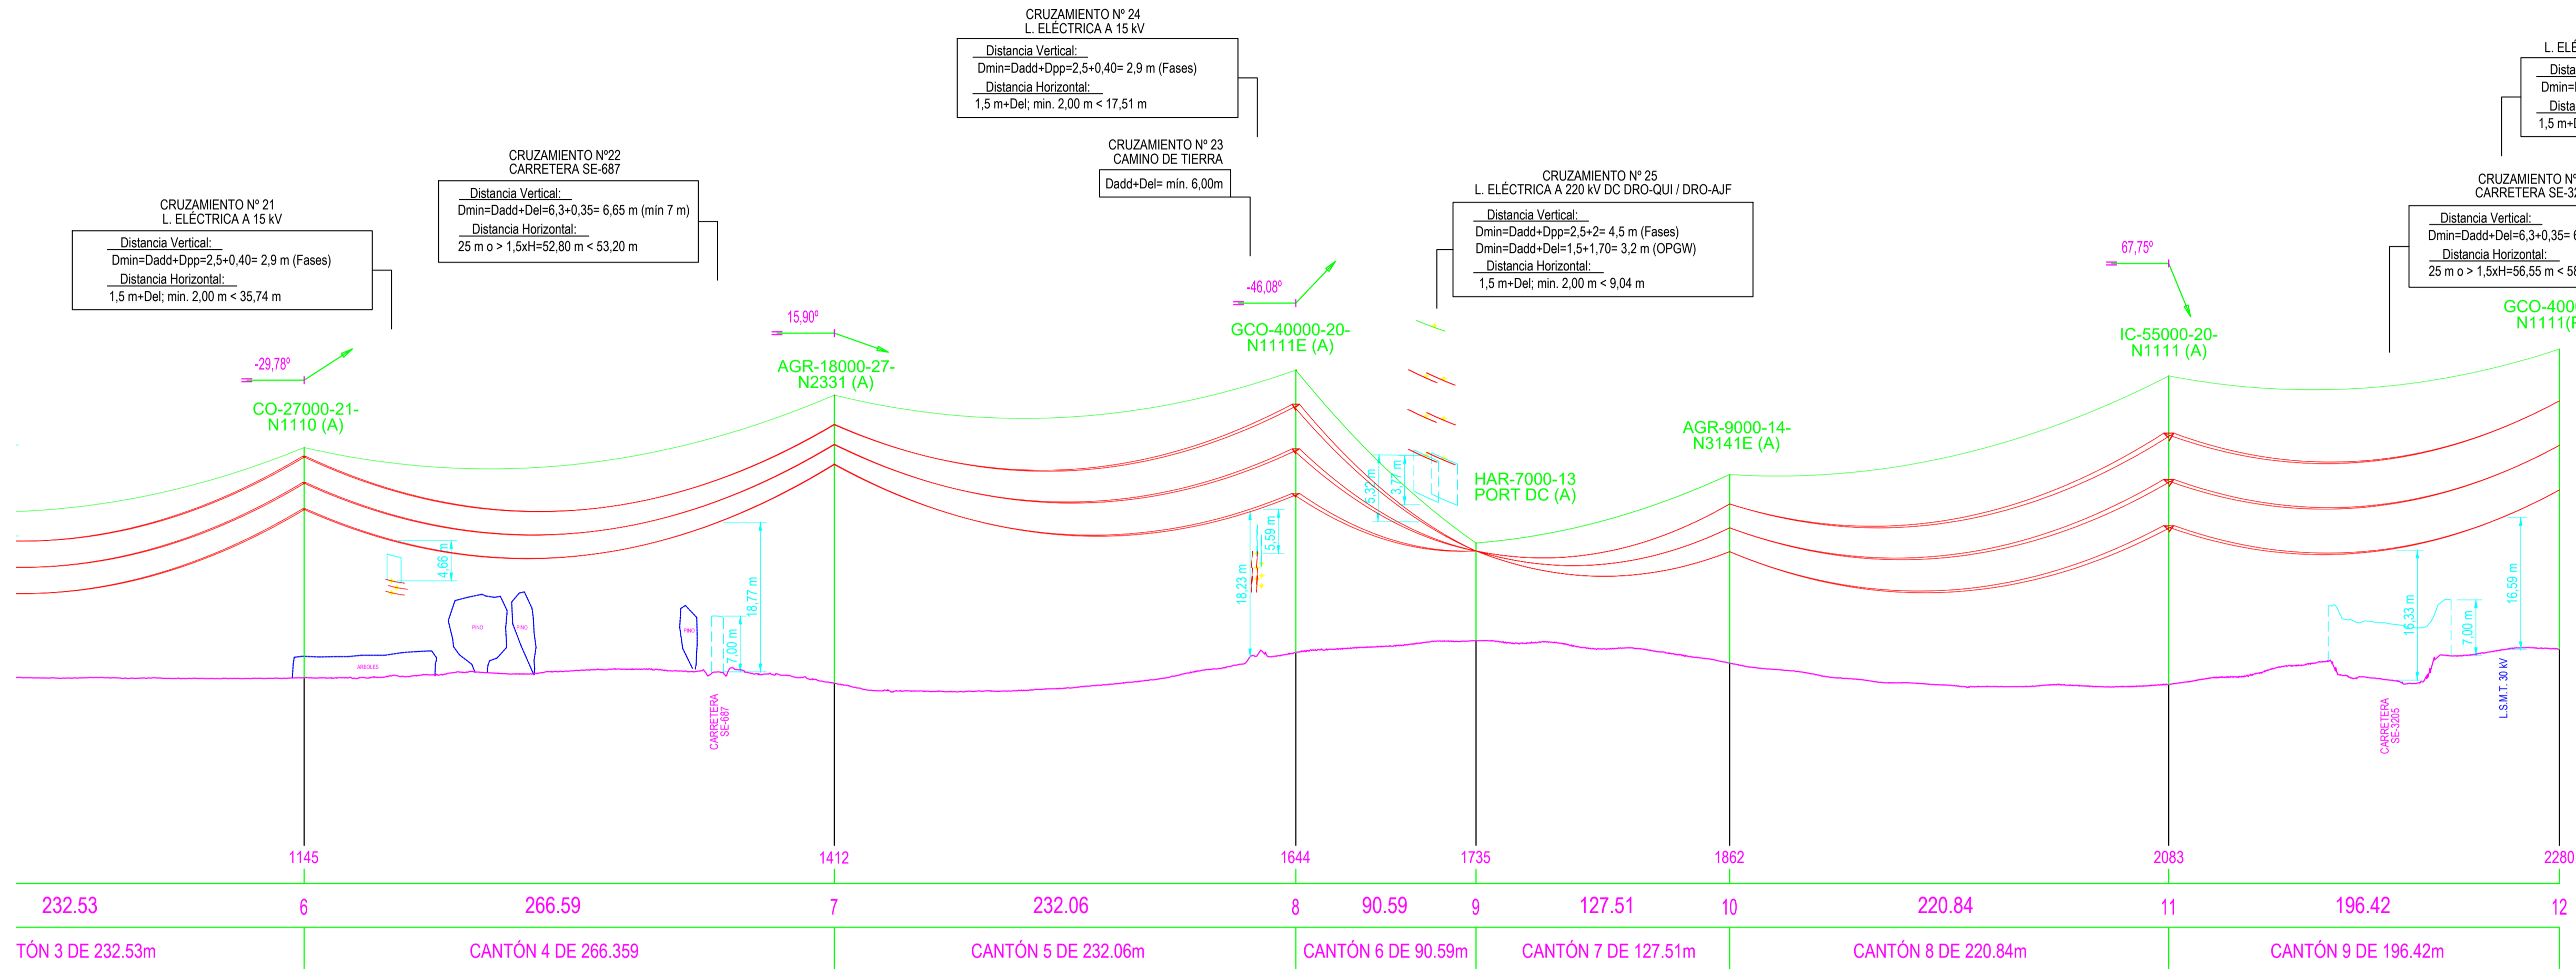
CRUZAMIENTO Nº 24
L. ELÉCTRICA A 15 kV
Distancia Vertical:
Dmin=Dadd+Dpp=2,5+0,40= 2,9 m (Fases)
Distancia Horizontal:
1,5 m+Del; min. 2,00 m < 17,51 m

CRUZAMIENTO Nº 23
CAMINO DE TIERRA
Dadd+Del= mín. 6,00m

CRUZAMIENTO Nº22
CARRETERA SE-687
Distancia Vertical:
Dmin=Dadd+Del=6,3+0,35= 6,65 m (mín 7 m)
Distancia Horizontal:
25 m o > 1,5xH=52,80 m < 53,20 m

CRUZAMIENTO Nº 21
L. ELÉCTRICA A 15 kV
Distancia Vertical:
Dmin=Dadd+Dpp=2,5+0,40= 2,9 m (Fases)
Distancia Horizontal:
1,5 m+Del; min. 2,00 m < 35,74 m

CRUZAMIENTO Nº 25
L. ELÉCTRICA A 220 kV DC DRO-QUI / DRO-AJF
Distancia Vertical:
Dmin=Dadd+Dpp=2,5+2= 4,5 m (Fases)
Dmin=Dadd+Del=1,5+1,70= 3,2 m (OPGW)
Distancia Horizontal:
1,5 m+Del; min. 2,00 m < 9,04 m

L. ELÉ
Dista
Dmin=
Dista
1,5 m+

CRUZAMIENTO Nº
CARRETERA SE-3
Distancia Vertical:
Dmin=Dadd+Del=6,3+0,35=
Distancia Horizontal:
25 m o > 1,5xH=56,55 m < 5

-29,78º
CO-27000-21-
N1110 (A)
15,90º
AGR-18000-27-
N2331 (A)
-46,08º
GCO-40000-20-
N1111E (A)
HAR-7000-13
PORT DC (A)
AGR-9000-14-
N3141E (A)
67,75º
IC-55000-20-
N1111 (A)
GCO-400
N1111(

4,66 m
ARBOLES
PINO
PINO
PINO
7,00 m
18,77 m
CARRETERA SE-687
18,23 m
5,59 m
5,32 m
3,77 m
16,33 m
7,00 m
16,59 m
CARRETERA SE-3205
L.S.M.T. 30 kV

1145
1412
1644
1735
1862
2083
2280

232.53
6
266.59
7
232.06
8
90.59
9
127.51
10
220.84
11
196.42
12

TÓN 3 DE 232.53m
CANTÓN 4 DE 266.359
CANTÓN 5 DE 232.06m
CANTÓN 6 DE 90.59m
CANTÓN 7 DE 127.51m
CANTÓN 8 DE 220.84m
CANTÓN 9 DE 196.42m